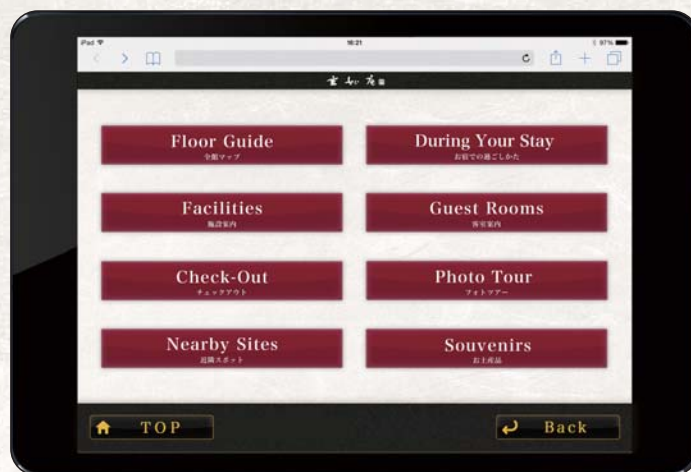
iPad
18:21
97%

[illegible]

Floor Guide
全館マップ

During Your Stay
お宿での過ごしかた

Facilities
施設案内

Guest Rooms
客室案内

Check-Out
チェックアウト

Photo Tour
フォトツアー

Nearby Sites
近隣スポット

Souvenirs
お土産品

TOP

Back